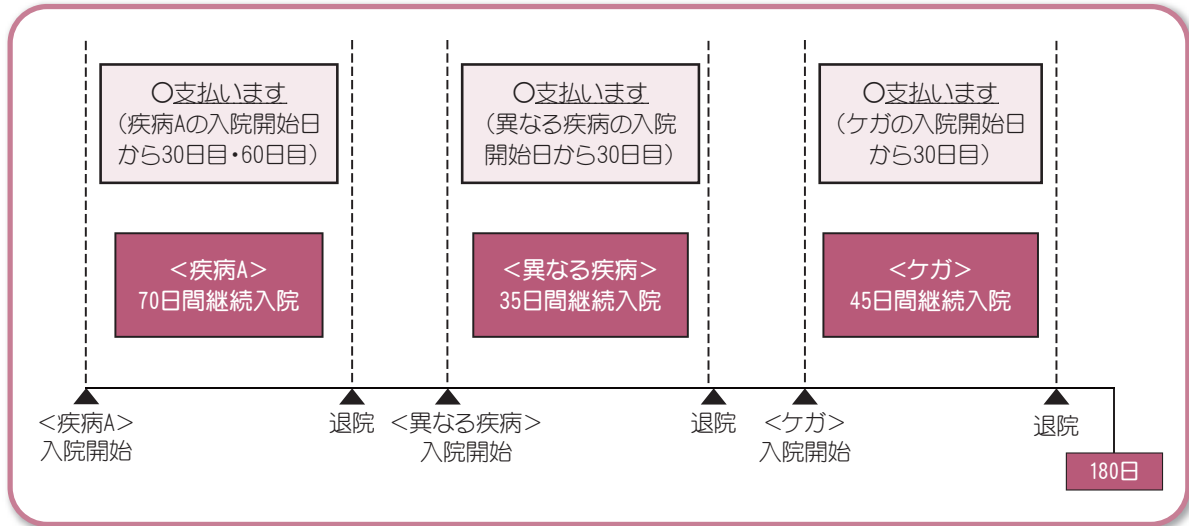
○支払います
（疾病Aの入院開始日から30日目・60日目）

○支払います
（異なる疾病の入院開始日から30日目）

○支払います
（ケガの入院開始日から30日目）

＜疾病A＞
70日間継続入院

＜異なる疾病＞
35日間継続入院

＜ケガ＞
45日間継続入院

＜疾病A＞
入院開始

退院

＜異なる疾病＞
入院開始

退院

＜ケガ＞
入院開始

退院

180日